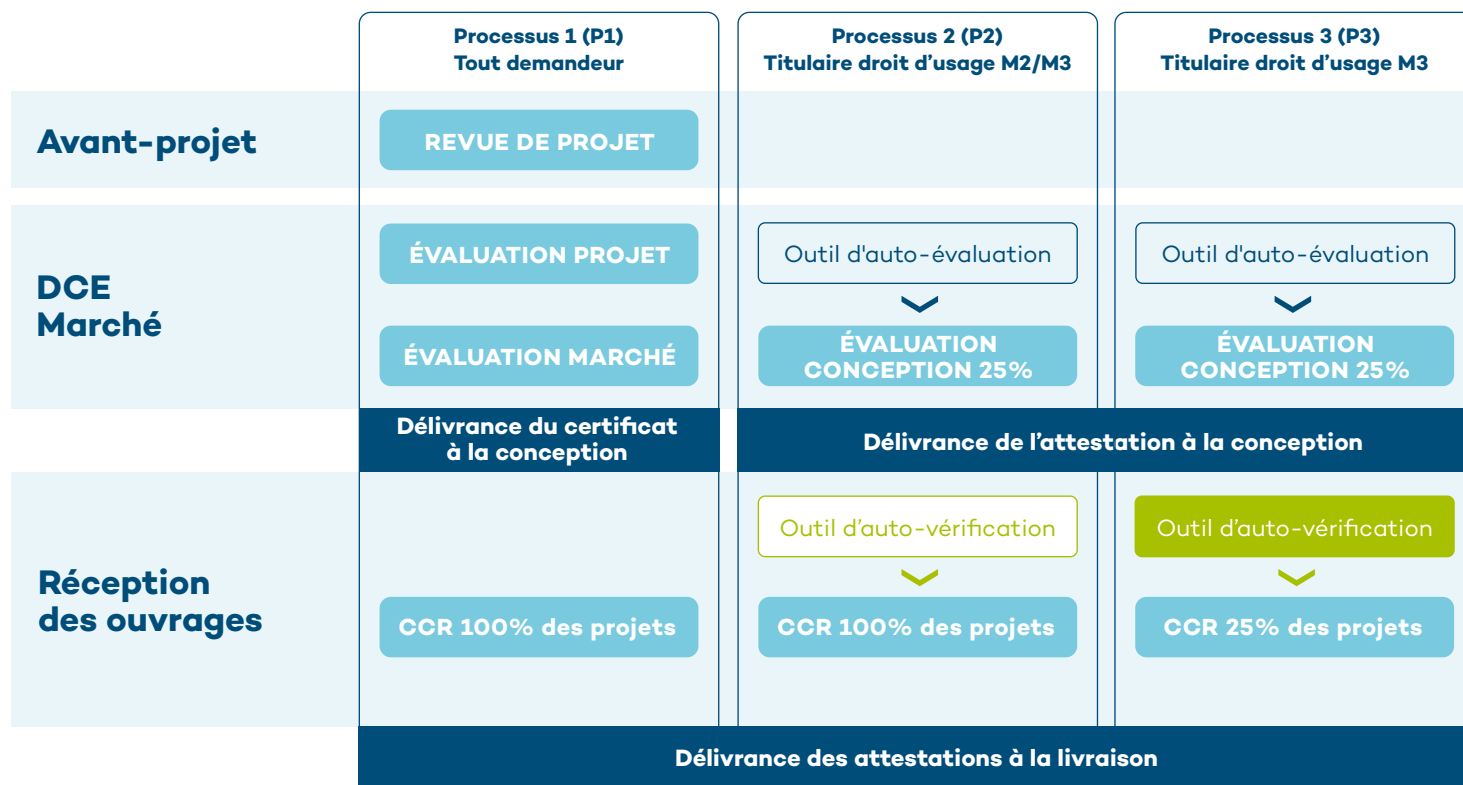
| | Processus 1 (P1) Tout demandeur | Processus 2 (P2) Titulaire droit d'usage M2/M3 | Processus 3 (P3) Titulaire droit d'usage M3 |
|---|---|---|---|
| Avant-projet | REVUE DE PROJET | | |
| DCE Marché | ÉVALUATION PROJET | Outil d'auto-évaluation | Outil d'auto-évaluation |
| | ÉVALUATION MARCHÉ | ÉVALUATION CONCEPTION 25% | ÉVALUATION CONCEPTION 25% |
| | Délivrance du certificat à la conception | Délivrance de l'attestation à la conception | |
| Réception des ouvrages | | Outil d'auto-vérification | Outil d'auto-vérification |
| | CCR 100% des projets | CCR 100% des projets | CCR 25% des projets |

Délivrance des attestations à la livraison